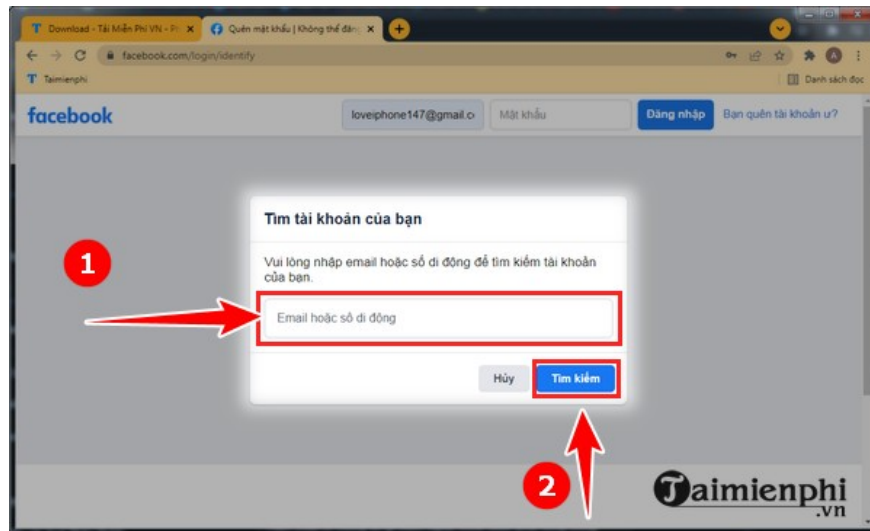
Download - Tải Miễn Phí VN - Pl ×
Quên mật khẩu | Không thể đăng ×
facebook.com/login/identify
Taimienphi
Danh sách đọc
facebook
loveiphone147@gmail.c
Mật khẩu
Đăng nhập
Bạn quên tài khoản ư?
Tìm tài khoản của bạn
Vui lòng nhập email hoặc số di động để tìm kiếm tài khoản của bạn.
Email hoặc số di động
Hủy
Tìm kiếm
1
2
Taimienphi
.vn